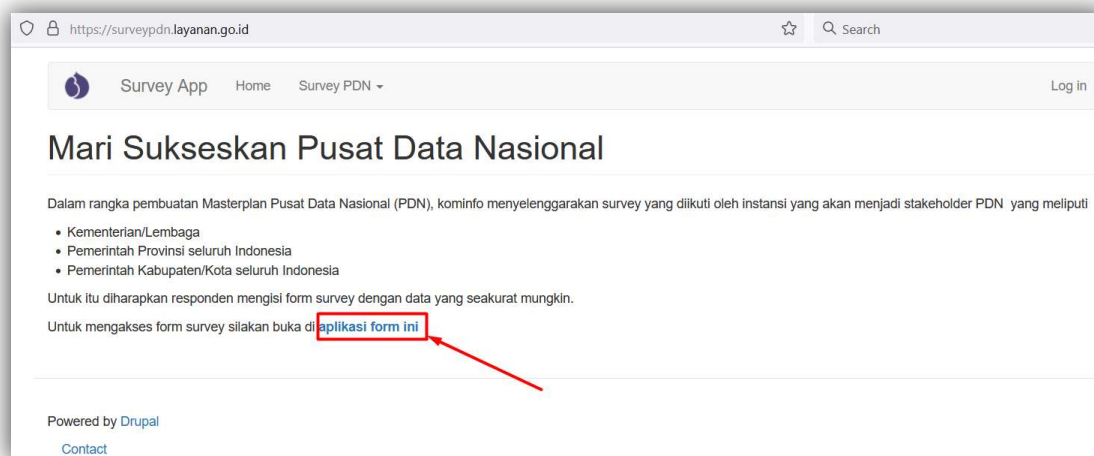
https://surveypdn.layanan.go.id

Search

Survey App Home Survey PDN

Log in

Mari Sukseskan Pusat Data Nasional

Dalam rangka pembuatan Masterplan Pusat Data Nasional (PDN), kominfo menyelenggarakan survey yang diikuti oleh instansi yang akan menjadi stakeholder PDN yang meliputi

- Kementerian/Lembaga
- Pemerintah Provinsi seluruh Indonesia
- Pemerintah Kabupaten/Kota seluruh Indonesia

Untuk itu diharapkan responden mengisi form survey dengan data yang seakurat mungkin.

Untuk mengakses form survey silakan buka di aplikasi form ini

Powered by Drupal

Contact